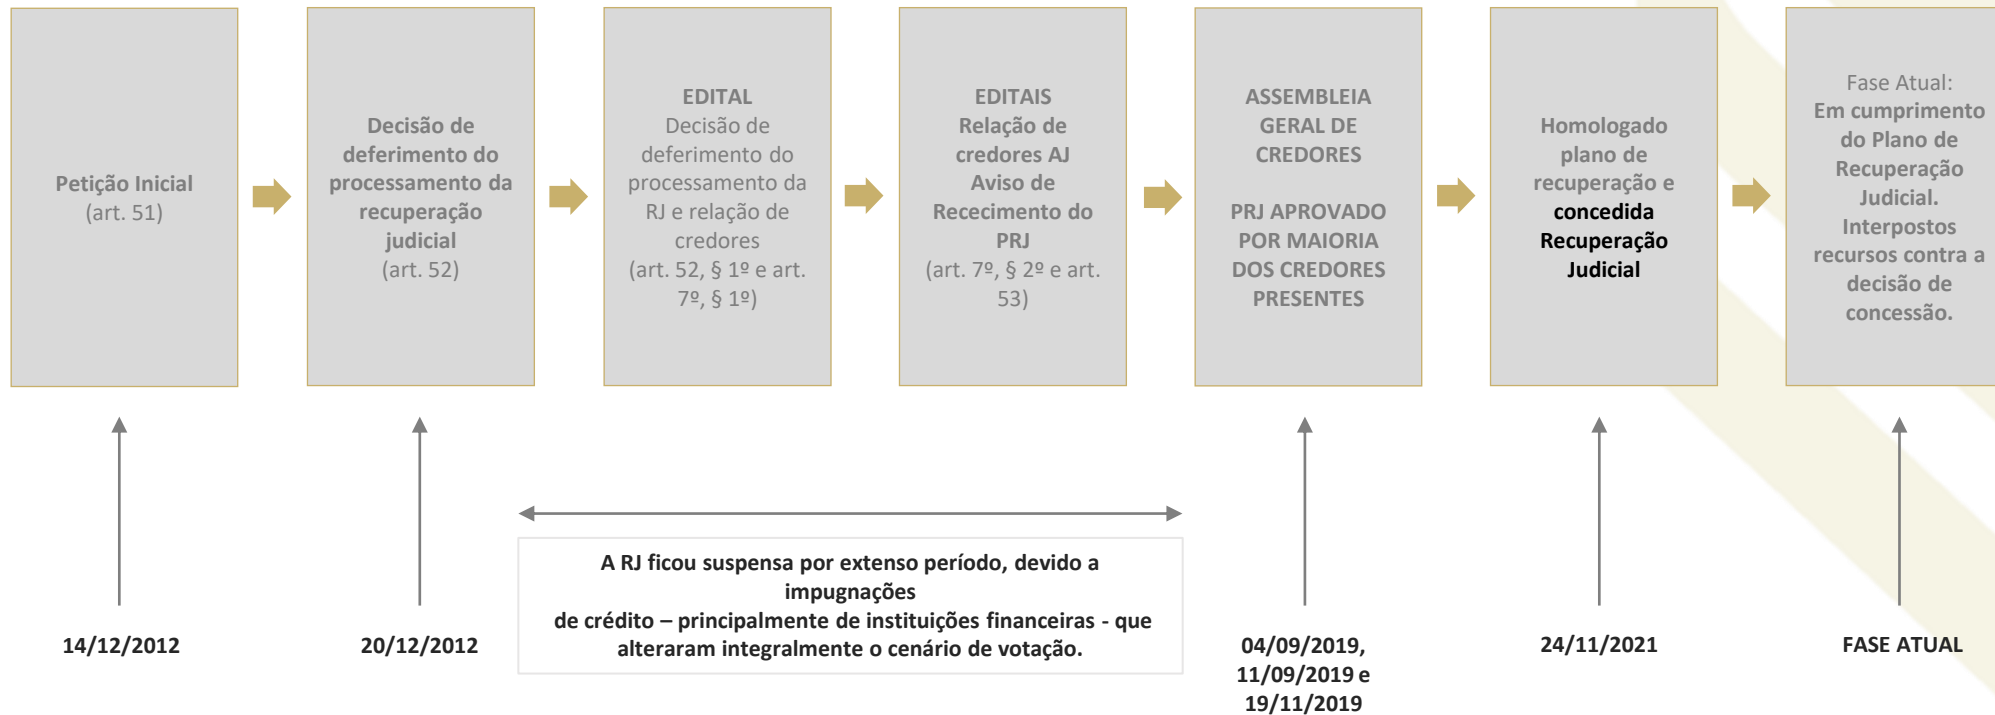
Petição Inicial
(art. 51)

Decisão de deferimento do processamento da recuperação judicial
(art. 52)

EDITAL
Decisão de deferimento do processamento da RJ e relação de credores
(art. 52, § 1º e art. 7º, § 1º)

EDITAIS
Relação de credores AJ
Aviso de Recebimento do PRJ
(art. 7º, § 2º e art. 53)

ASSEMBLEIA GERAL DE CREDORES

PRJ APROVADO POR MAIORIA DOS CREDORES PRESENTES

Homologado plano de recuperação e concedida Recuperação Judicial

Fase Atual:
Em cumprimento do Plano de Recuperação Judicial. Interpostos recursos contra a decisão de concessão.

14/12/2012

20/12/2012

A RJ ficou suspensa por extenso período, devido a impugnações
de crédito – principalmente de instituições financeiras - que alteraram integralmente o cenário de votação.

04/09/2019, 11/09/2019 e 19/11/2019

24/11/2021

FASE ATUAL